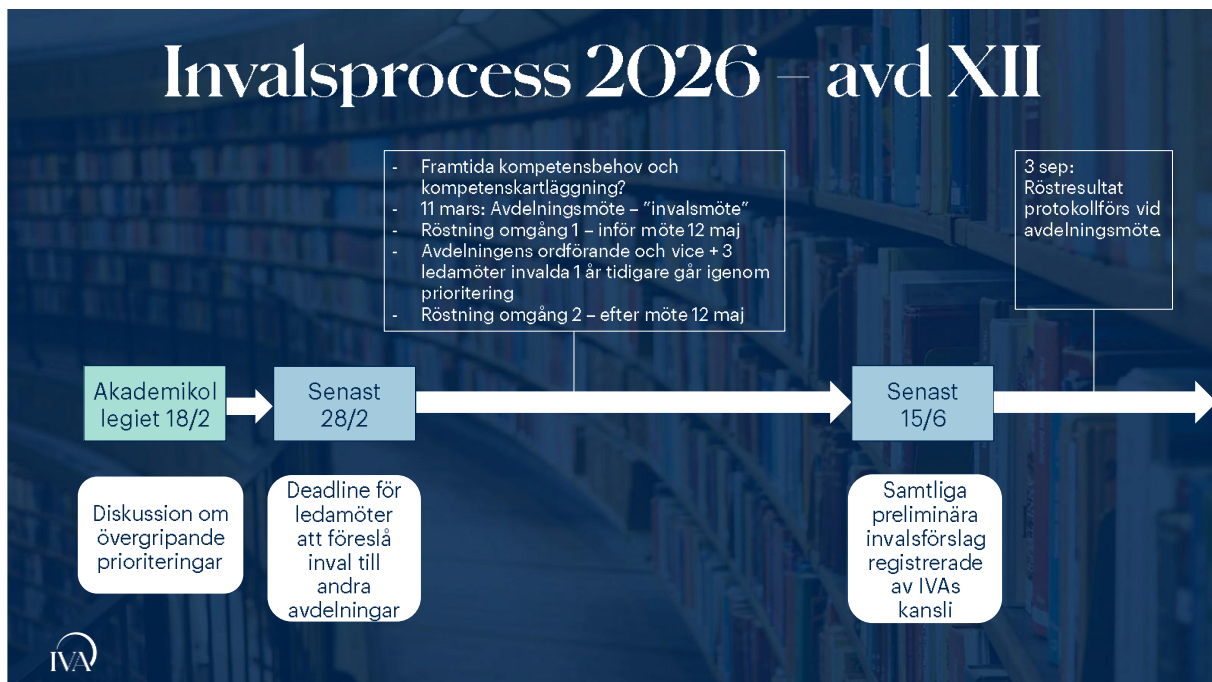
Invalsprocess 2026 – avd XII

- Framtida kompetensbehov och kompetenskartläggning?
- 11 mars: Avdelningsmöte – "invalsmöte"
- Röstning omgång 1 – inför möte 12 maj
- Avdelningens ordförande och vice + 3 ledamöter invalda 1 år tidigare går igenom prioritering
- Röstning omgång 2 – efter möte 12 maj

3 sep: Röstresultat protokollförs vid avdelningsmöte.

Akademikollegiet 18/2

Senast 28/2

Senast 15/6

Diskussion om övergripande prioriteringar

Deadline för ledamöter att föreslå inval till andra avdelningar

Samtliga preliminära invalsförslag registrerade av IVAs kansli

IVA